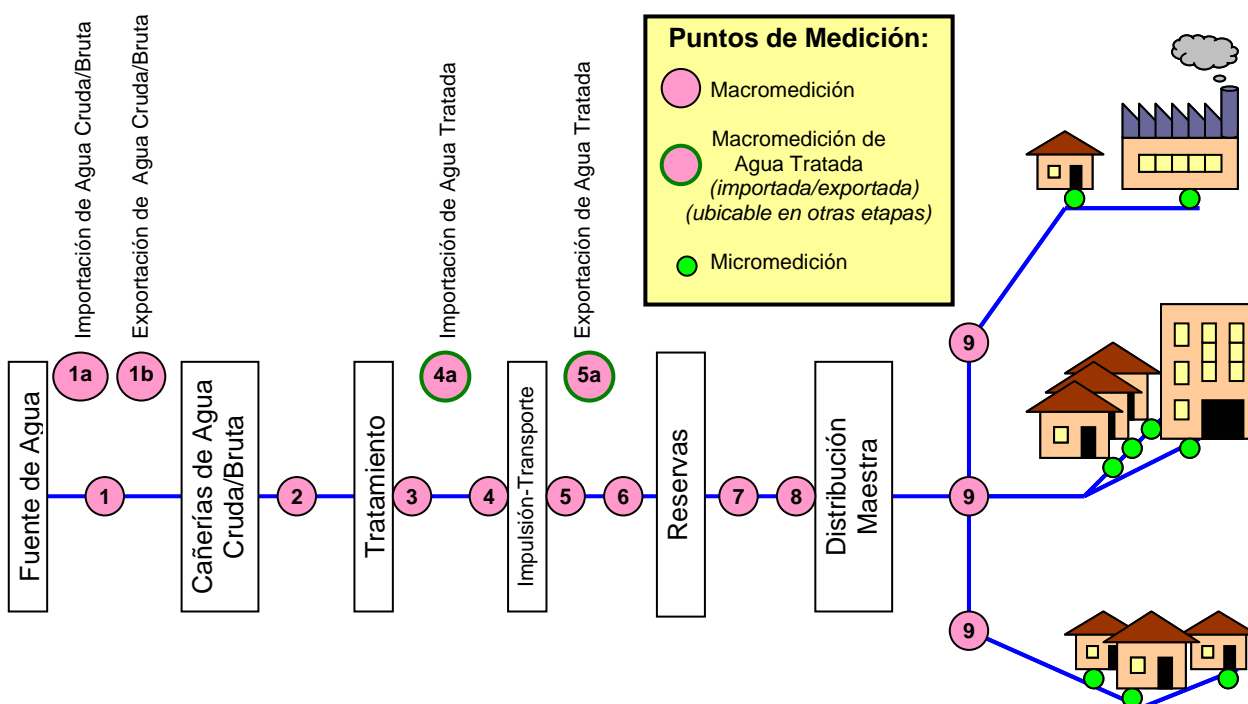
Importación de Agua Cruda/Bruta

Exportación de Agua Cruda/Bruta

Importación de Agua Tratada

Exportación de Agua Tratada

Puntos de Medición:

Macromedición

Macromedición de Agua Tratada *(importada/exportada)* *(ubicable en otras etapas)*

Micromedición

1a

1b

4a

5a

Fuente de Agua

1

Cañerías de Agua Cruda/Bruta

2

Tratamiento

3

4

Impulsión-Transporte

5

6

Reservas

7

8

Distribución Maestra

9

9

9